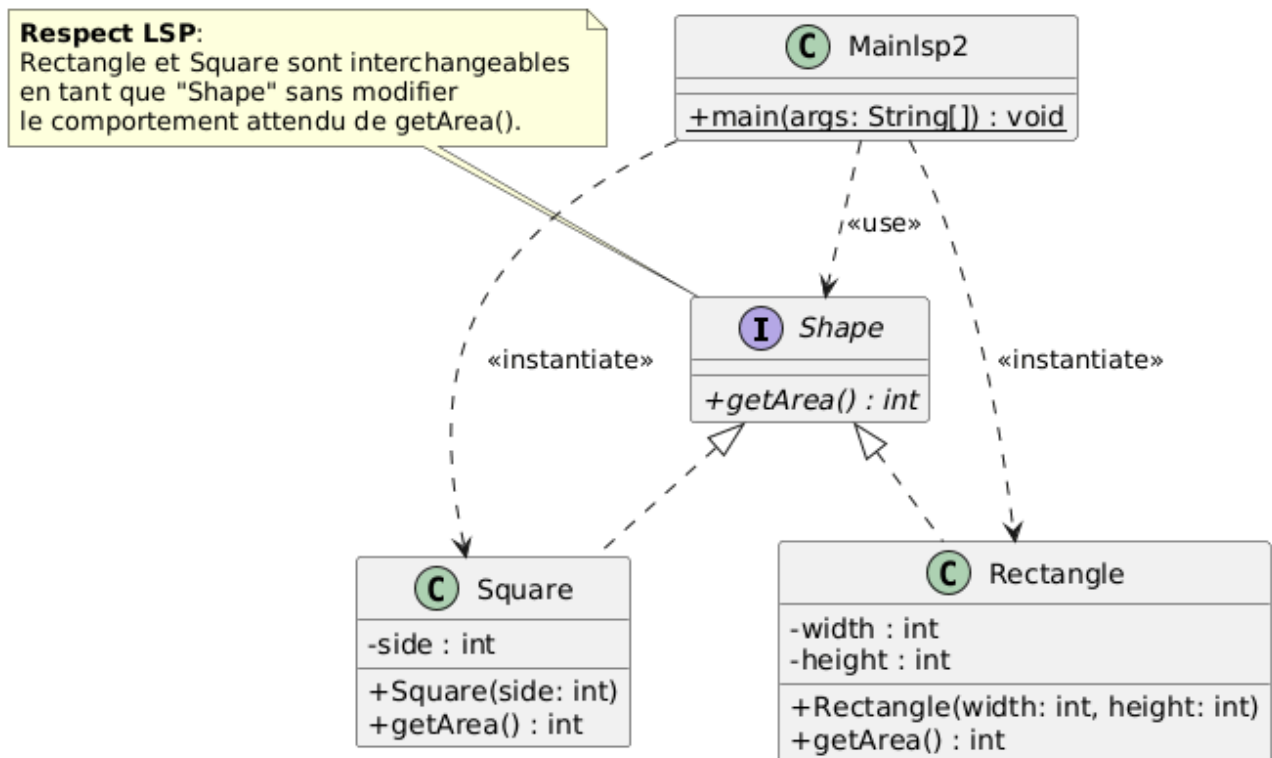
**Respect LSP**:
Rectangle et Square sont interchangeables en tant que "Shape" sans modifier le comportement attendu de getArea().

C Mainlsp2
+main(args: String[]) : void

«use»

«instantiate»

I Shape
+getArea() : int

«instantiate»

C Square
-side : int
+Square(side: int)
+getArea() : int

C Rectangle
-width : int
-height : int
+Rectangle(width: int, height: int)
+getArea() : int